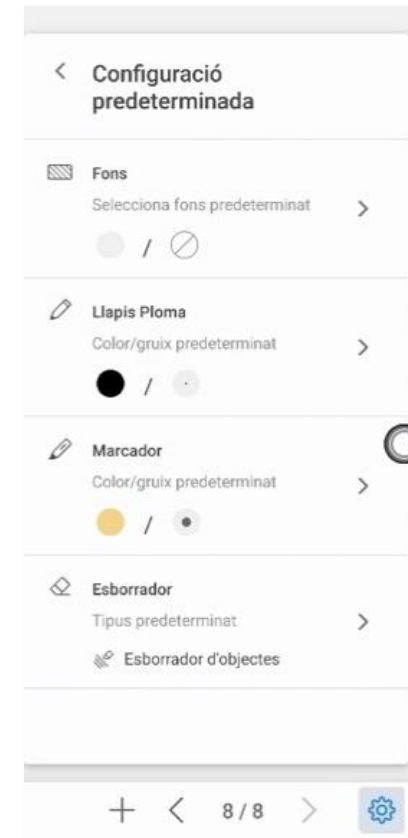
<

Configuració predeterminada

Fons
Selecciona fons predeterminat
/

Llapis Ploma
Color/gruix predeterminat
/

Marcador
Color/gruix predeterminat
/

Esborrador
Tipus predeterminat
Esborrador d'objectes

+ < 8 / 8 >